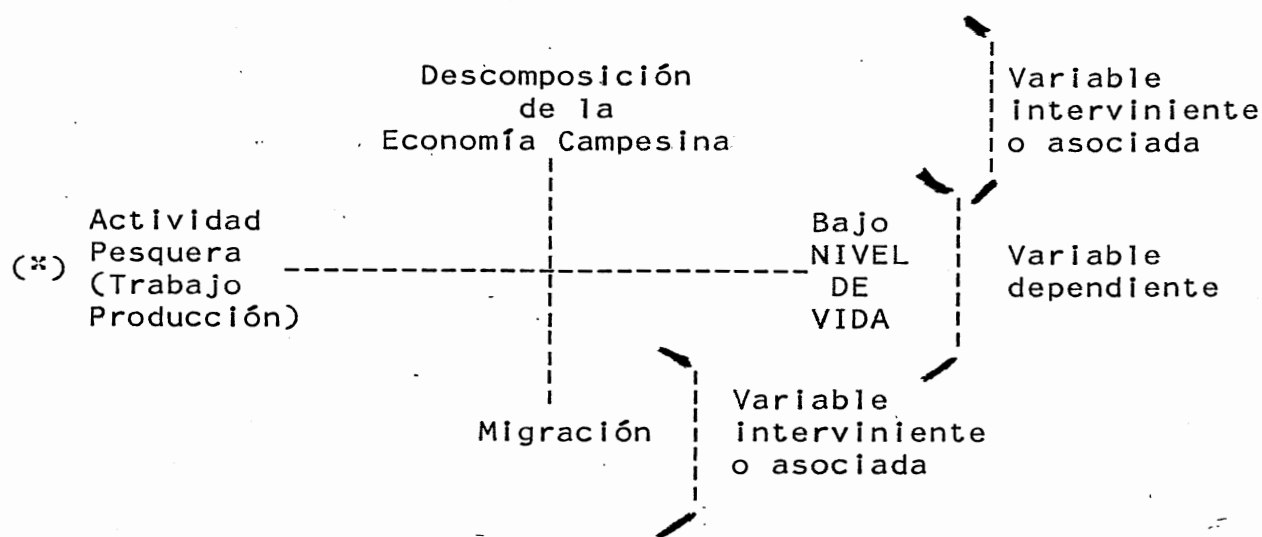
Descomposición de la Economía Campesina

Variable interviniente o asociada

(*) Actividad Pesquera (Trabajo Producción)

Bajo NIVEL DE VIDA

Variable dependiente

Migración

Variable interviniente o asociada